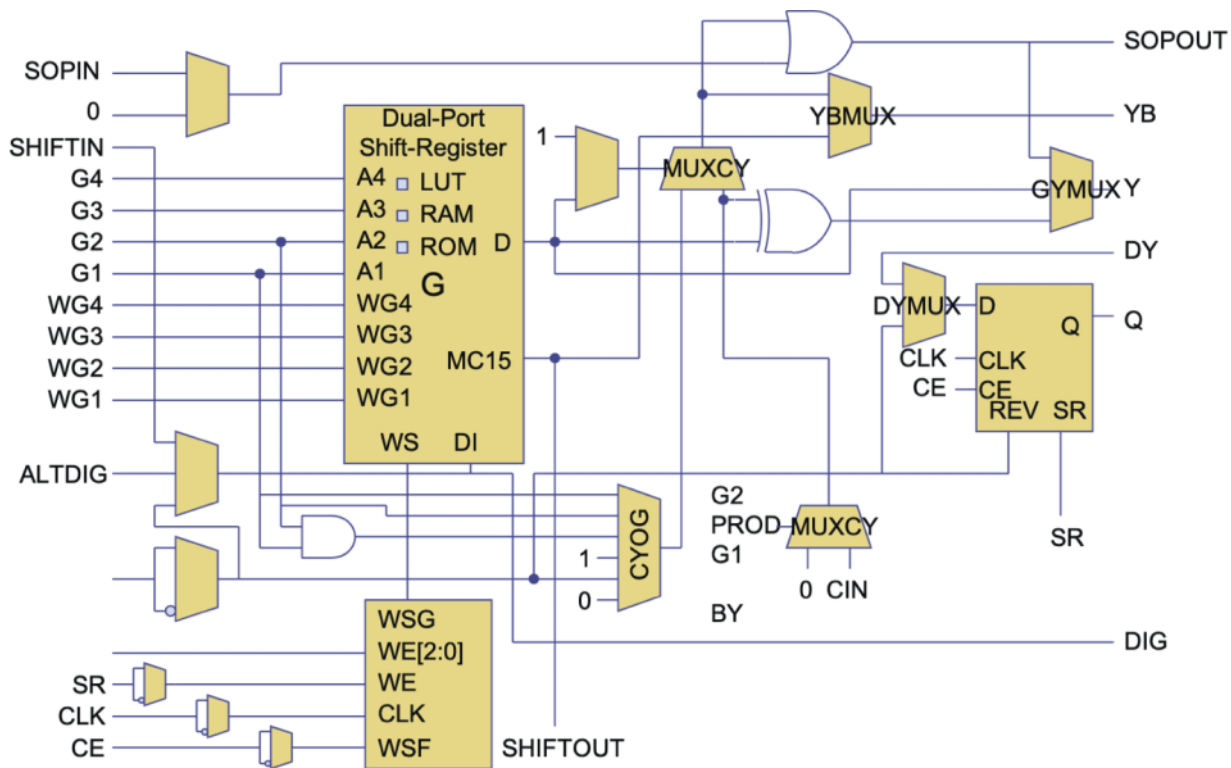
SOPIN
0
SHIFTIN
G4
G3
G2
G1
WG4
WG3
WG2
WG1
ALTDIG
SR
CLK
CE

Dual-Port
Shift-Register
A4 LUT
A3 RAM
A2 ROM
A1
G
D
WG4
WG3
WG2
WG1
MC15
WS
DI

WSG
WE[2:0]
WE
CLK
WSF

SHIFTOUT

1
MUXCY
YBMUX
GYMUX
DYMUX
CYOG
1
0

G2
PROD
G1
MUXCY
0
CIN
BY

D
Q
CLK
CLK
CE
CE
REV
SR
SR

SOPOUT
YB
Y
DY
Q
DIG